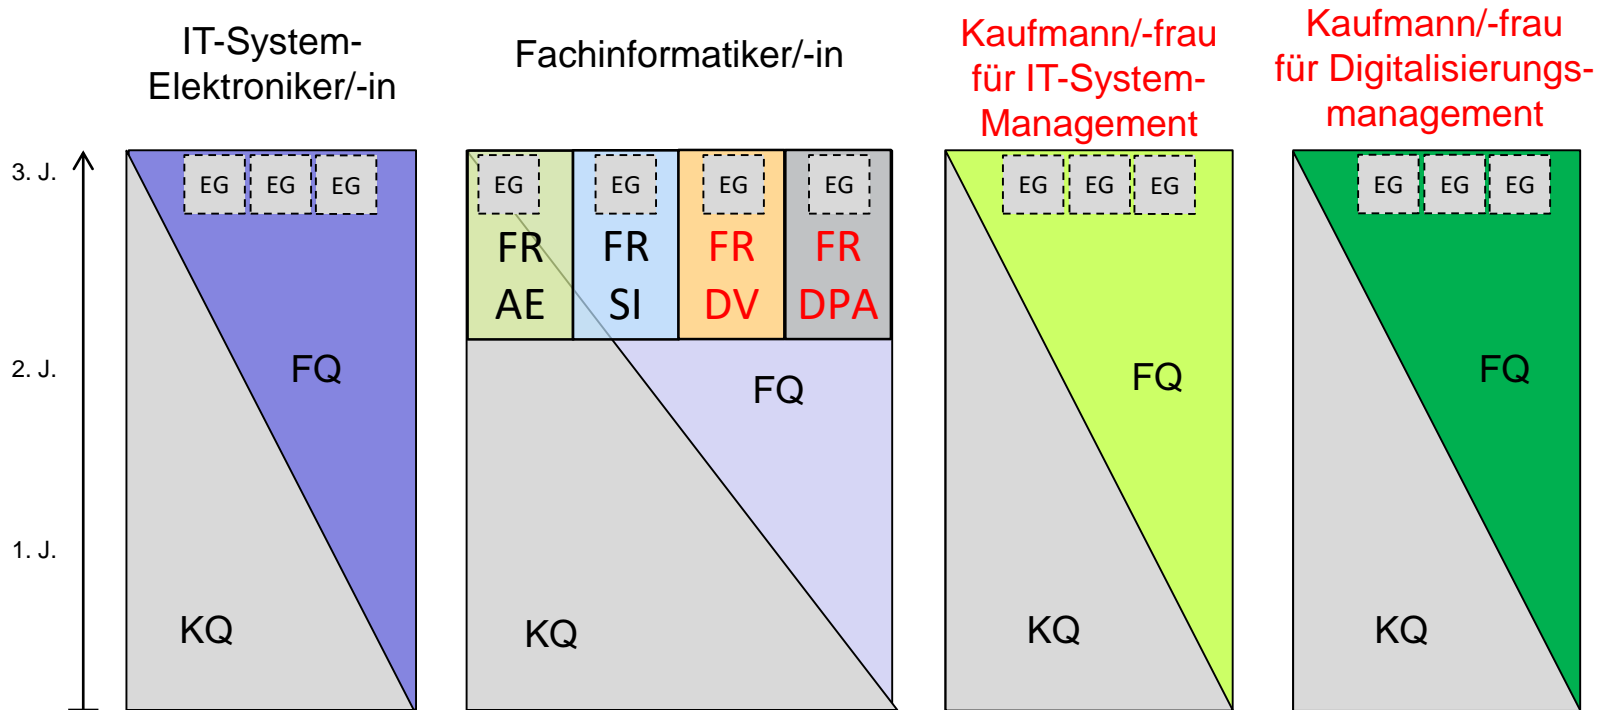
IT-System-Elektroniker/-in

Fachinformatiker/-in

Kaufmann/-frau für IT-System-Management

Kaufmann/-frau für Digitalisierungsmanagement

3. J.

2. J.

1. J.

EG EG EG

FQ

KQ

EG EG EG EG

FR AE

FR SI

FR DV

FR DPA

FQ

KQ

EG EG EG

FQ

KQ

EG EG EG

FQ

KQ